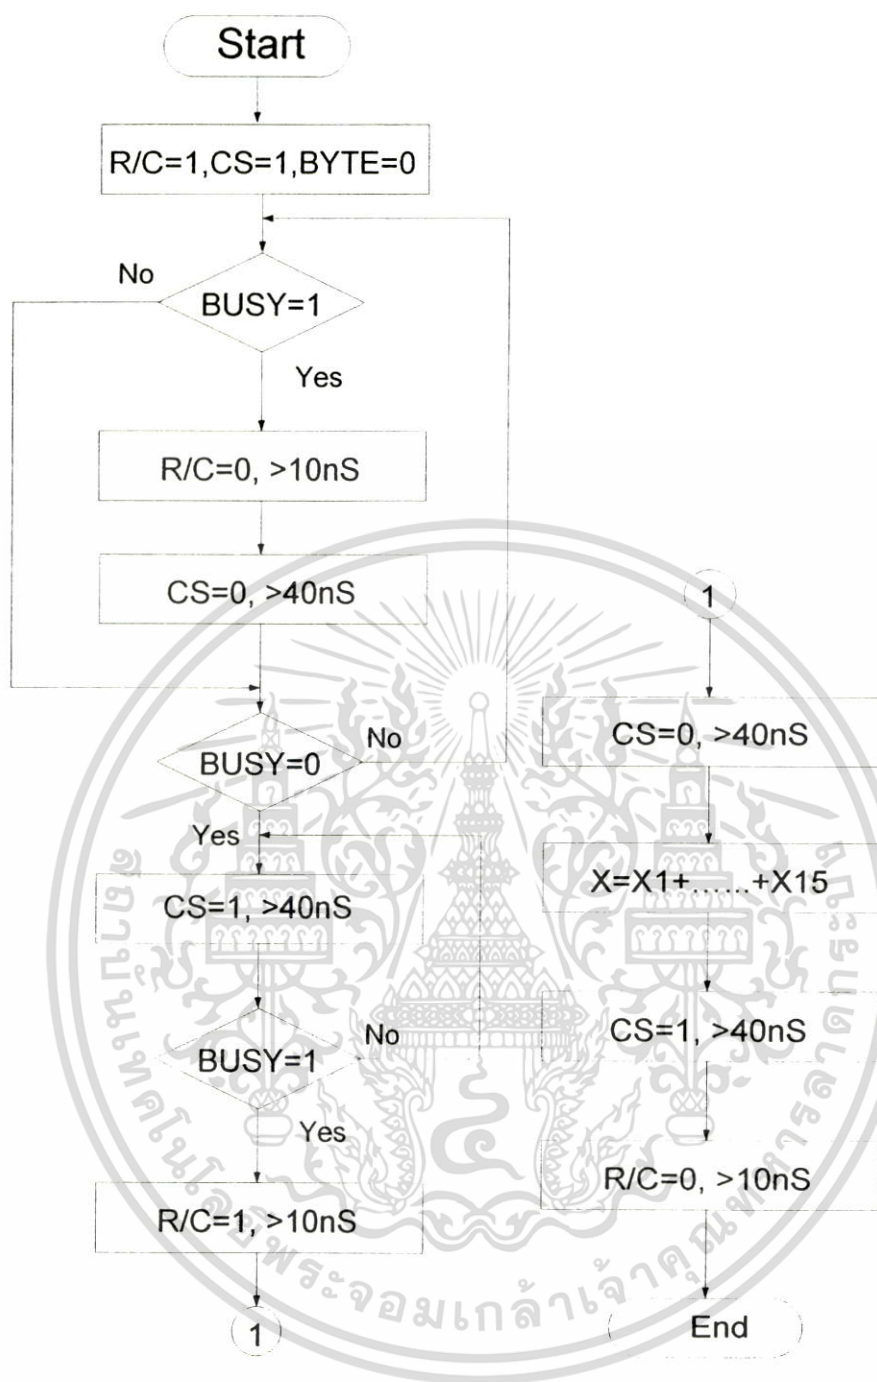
Start

R/C=1,CS=1,BYTE=0

No

BUSY=1

Yes

R/C=0, >10nS

CS=0, >40nS

BUSY=0

No

Yes

CS=1, >40nS

BUSY=1

No

Yes

R/C=1, >10nS

1

1

CS=0, >40nS

X=X1+......+X15

CS=1, >40nS

R/C=0, >10nS

End

พระจอมเกล้าเจ้าคุณทหารลาดกระบัง